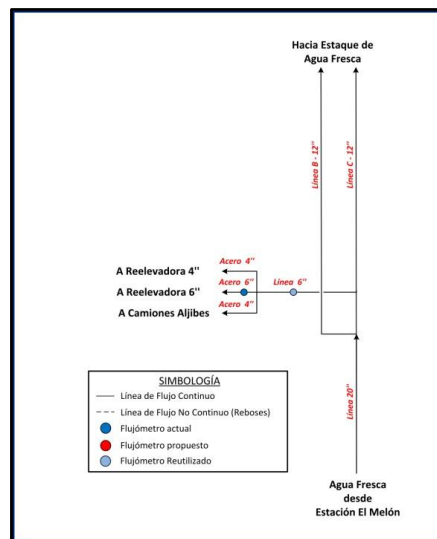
Hacia Estaque de Agua Fresca

Línea B - 12''

Línea C - 12''

Acero 4''
A Reelevadora 4''
Acero 6''
A Reelevadora 6''
Acero 4''
A Camiones Aljibes

Línea 6''

Línea 20''

SIMBOLOGÍA
Línea de Flujo Continuo
Línea de Flujo No Continuo (Reboses)
Flujómetro actual
Flujómetro propuesto
Flujómetro Reutilizado

Agua Fresca desde Estación El Melón